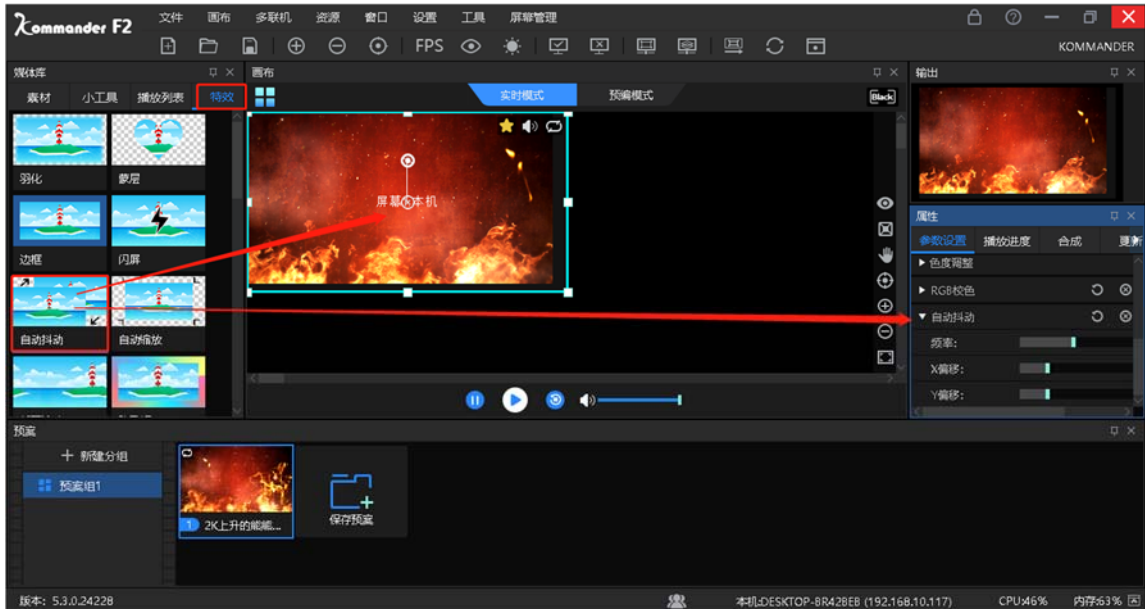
Kommander F2
文件 画布 多联机 资源 窗口 设置 工具 屏幕管理
FPS
KOMMANDER

媒体库
素材 小工具 播放列表 特效
羽化 蒙层
边框 闪屏
自动抖动 自动缩放

画布
实时模式 预编模式
Black
屏幕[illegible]本机

输出

属性
参数设置 播放进度 合成 更新
▸ 色度调整
▸ RGB校色
▾ 自动抖动
频率:
X偏移:
Y偏移:

预案
+ 新建分组
预案组1
1 2K上升的能能...
保存预案

版本: 5.3.0.24228
本机:DESKTOP-BR428EB (192.168.10.117)
CPU:46%
内存:63%